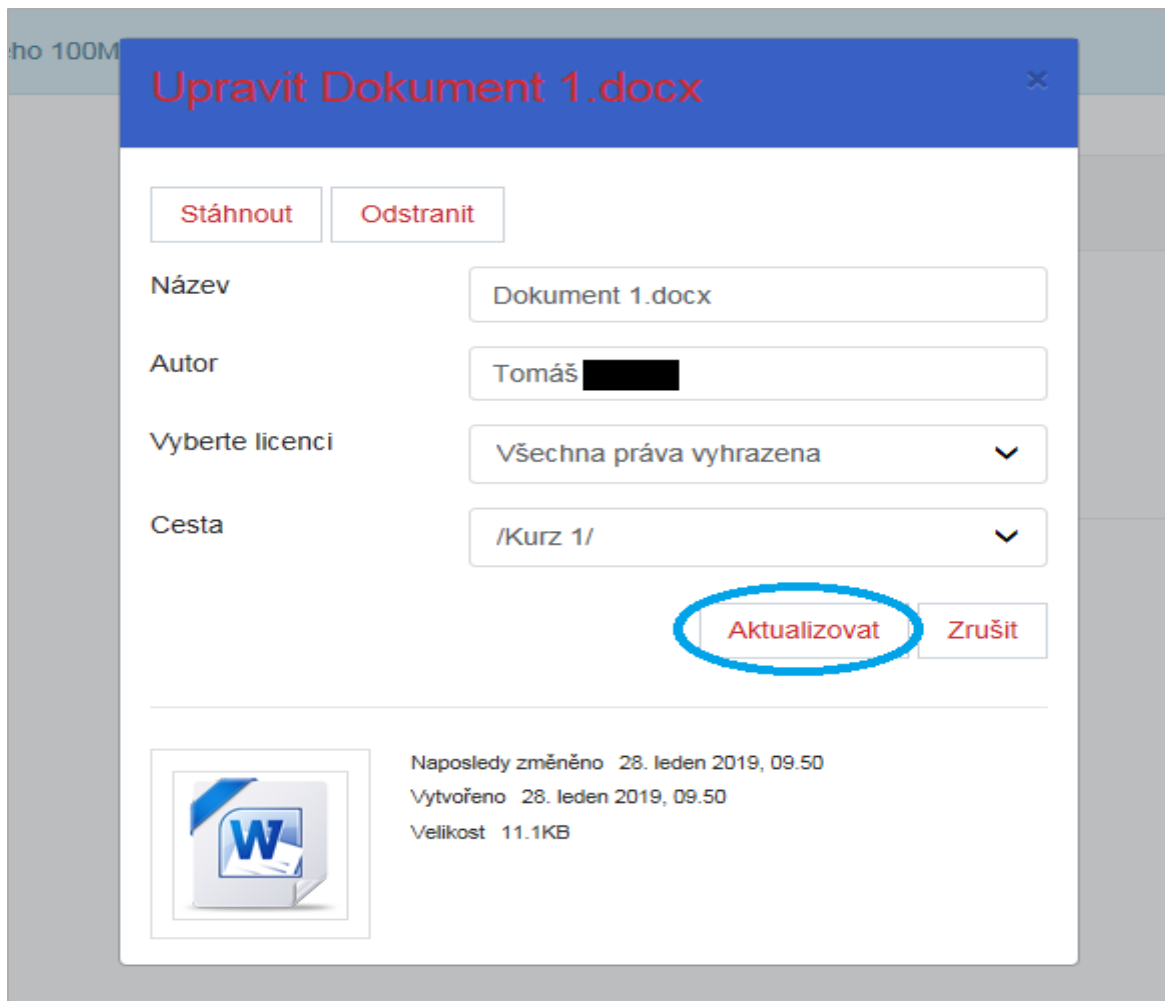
ho 100M

Upravit Dokument 1.docx

×

Stáhnout Odstranit

Název
Dokument 1.docx

Autor
Tomáš

Vyberte licenci
Všechna práva vyhrazena

Cesta
/Kurz 1/

Aktualizovat Zrušit

W

Naposledy změněno 28. leden 2019, 09.50
Vytvořeno 28. leden 2019, 09.50
Velikost 11.1KB